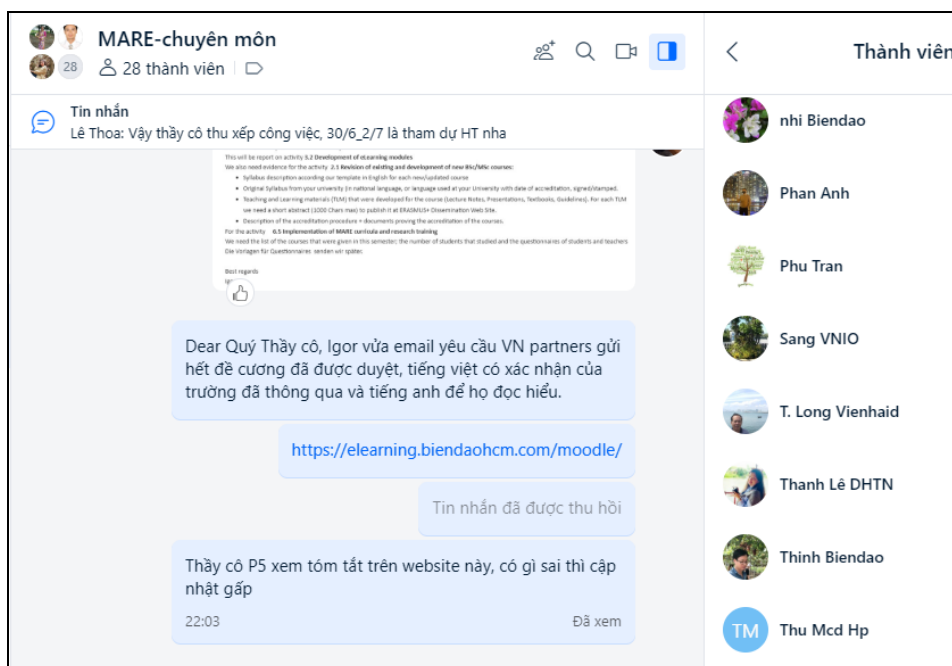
MARE-chuyên môn
28
28 thành viên

Tin nhắn
Lê Thoa: Vậy thầy cô thu xếp công việc, 30/6_2/7 là tham dự HT nha

This will be report on activity 5.2 Development of eLearning modules
We also need evidence for the activity 2.1 Revision of existing and development of new BSc/MSc courses:
• Syllabus description according our template in English for each new/updated course
• Original Syllabus from your university (in national language, or language used at your University with date of accreditation, signed/stamped.
• Teaching and Learning materials (TLM) that were developed for the course (Lecture Notes, Presentations, Textbooks, Guidelines). For each TLM we need a short abstract (1000 Chars max) to publish it at ERASMUS+ Dissemination Web Site.
• Description of the accreditation procedure + documents proving the accreditation of the courses.
For the activity 6.5 Implementation of MARE curricula and research training
We need the list of the courses that were given in this semester; the number of students that studied and the questionnaires of students and teachers
Die Vorlagen für Questionnaires senden wir später.

Best regards
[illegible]

Dear Quý Thầy cô, Igor vừa email yêu cầu VN partners gửi hết đề cương đã được duyệt, tiếng việt có xác nhận của trường đã thông qua và tiếng anh để họ đọc hiểu.

https://elearning.biendaohcm.com/moodle/

Tin nhắn đã được thu hồi

Thầy cô P5 xem tóm tắt trên website này, có gì sai thì cập nhật gấp
22:03
Đã xem

Thành viên
nhi Biendao
Phan Anh
Phu Tran
Sang VNIO
T. Long Vienhaid
Thanh Lê DHTN
Thinh Biendao
TM
Thu Mcd Hp